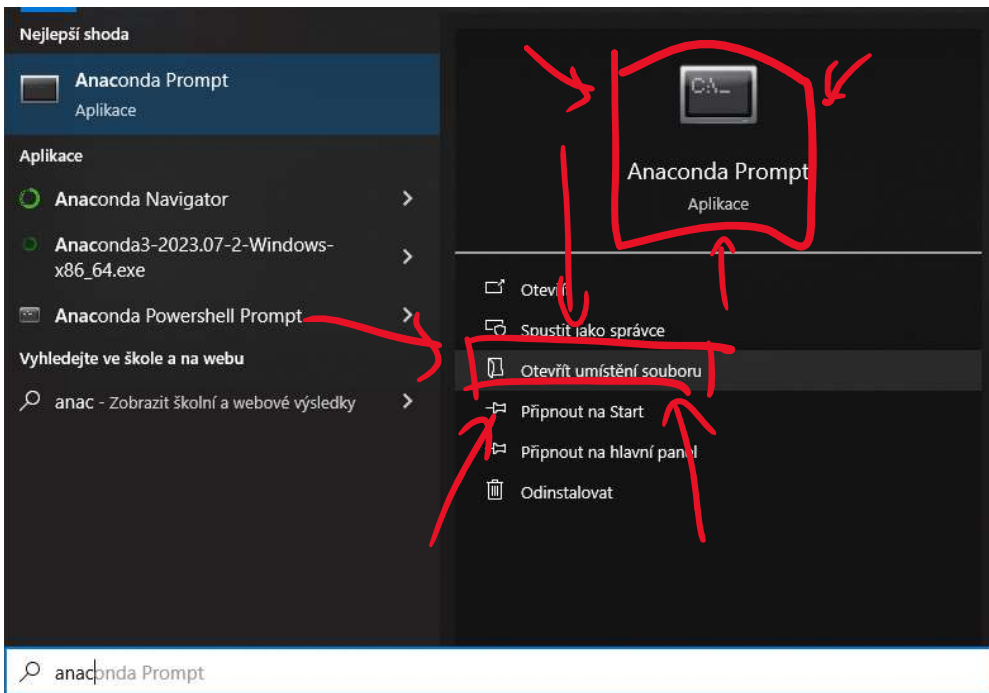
Nejlepší shoda

Anaconda Prompt
Aplikace

Aplikace

Anaconda Navigator

Anaconda3-2023.07-2-Windows-x86_64.exe

Anaconda Powershell Prompt

Vyhledejte ve škole a na webu

anac - Zobrazit školní a webové výsledky

C:\_

Anaconda Prompt
Aplikace

Otevřít

Spustit jako správce

Otevřít umístění souboru

Připnout na Start

Připnout na hlavní panel

Odinstalovat

anaconda Prompt